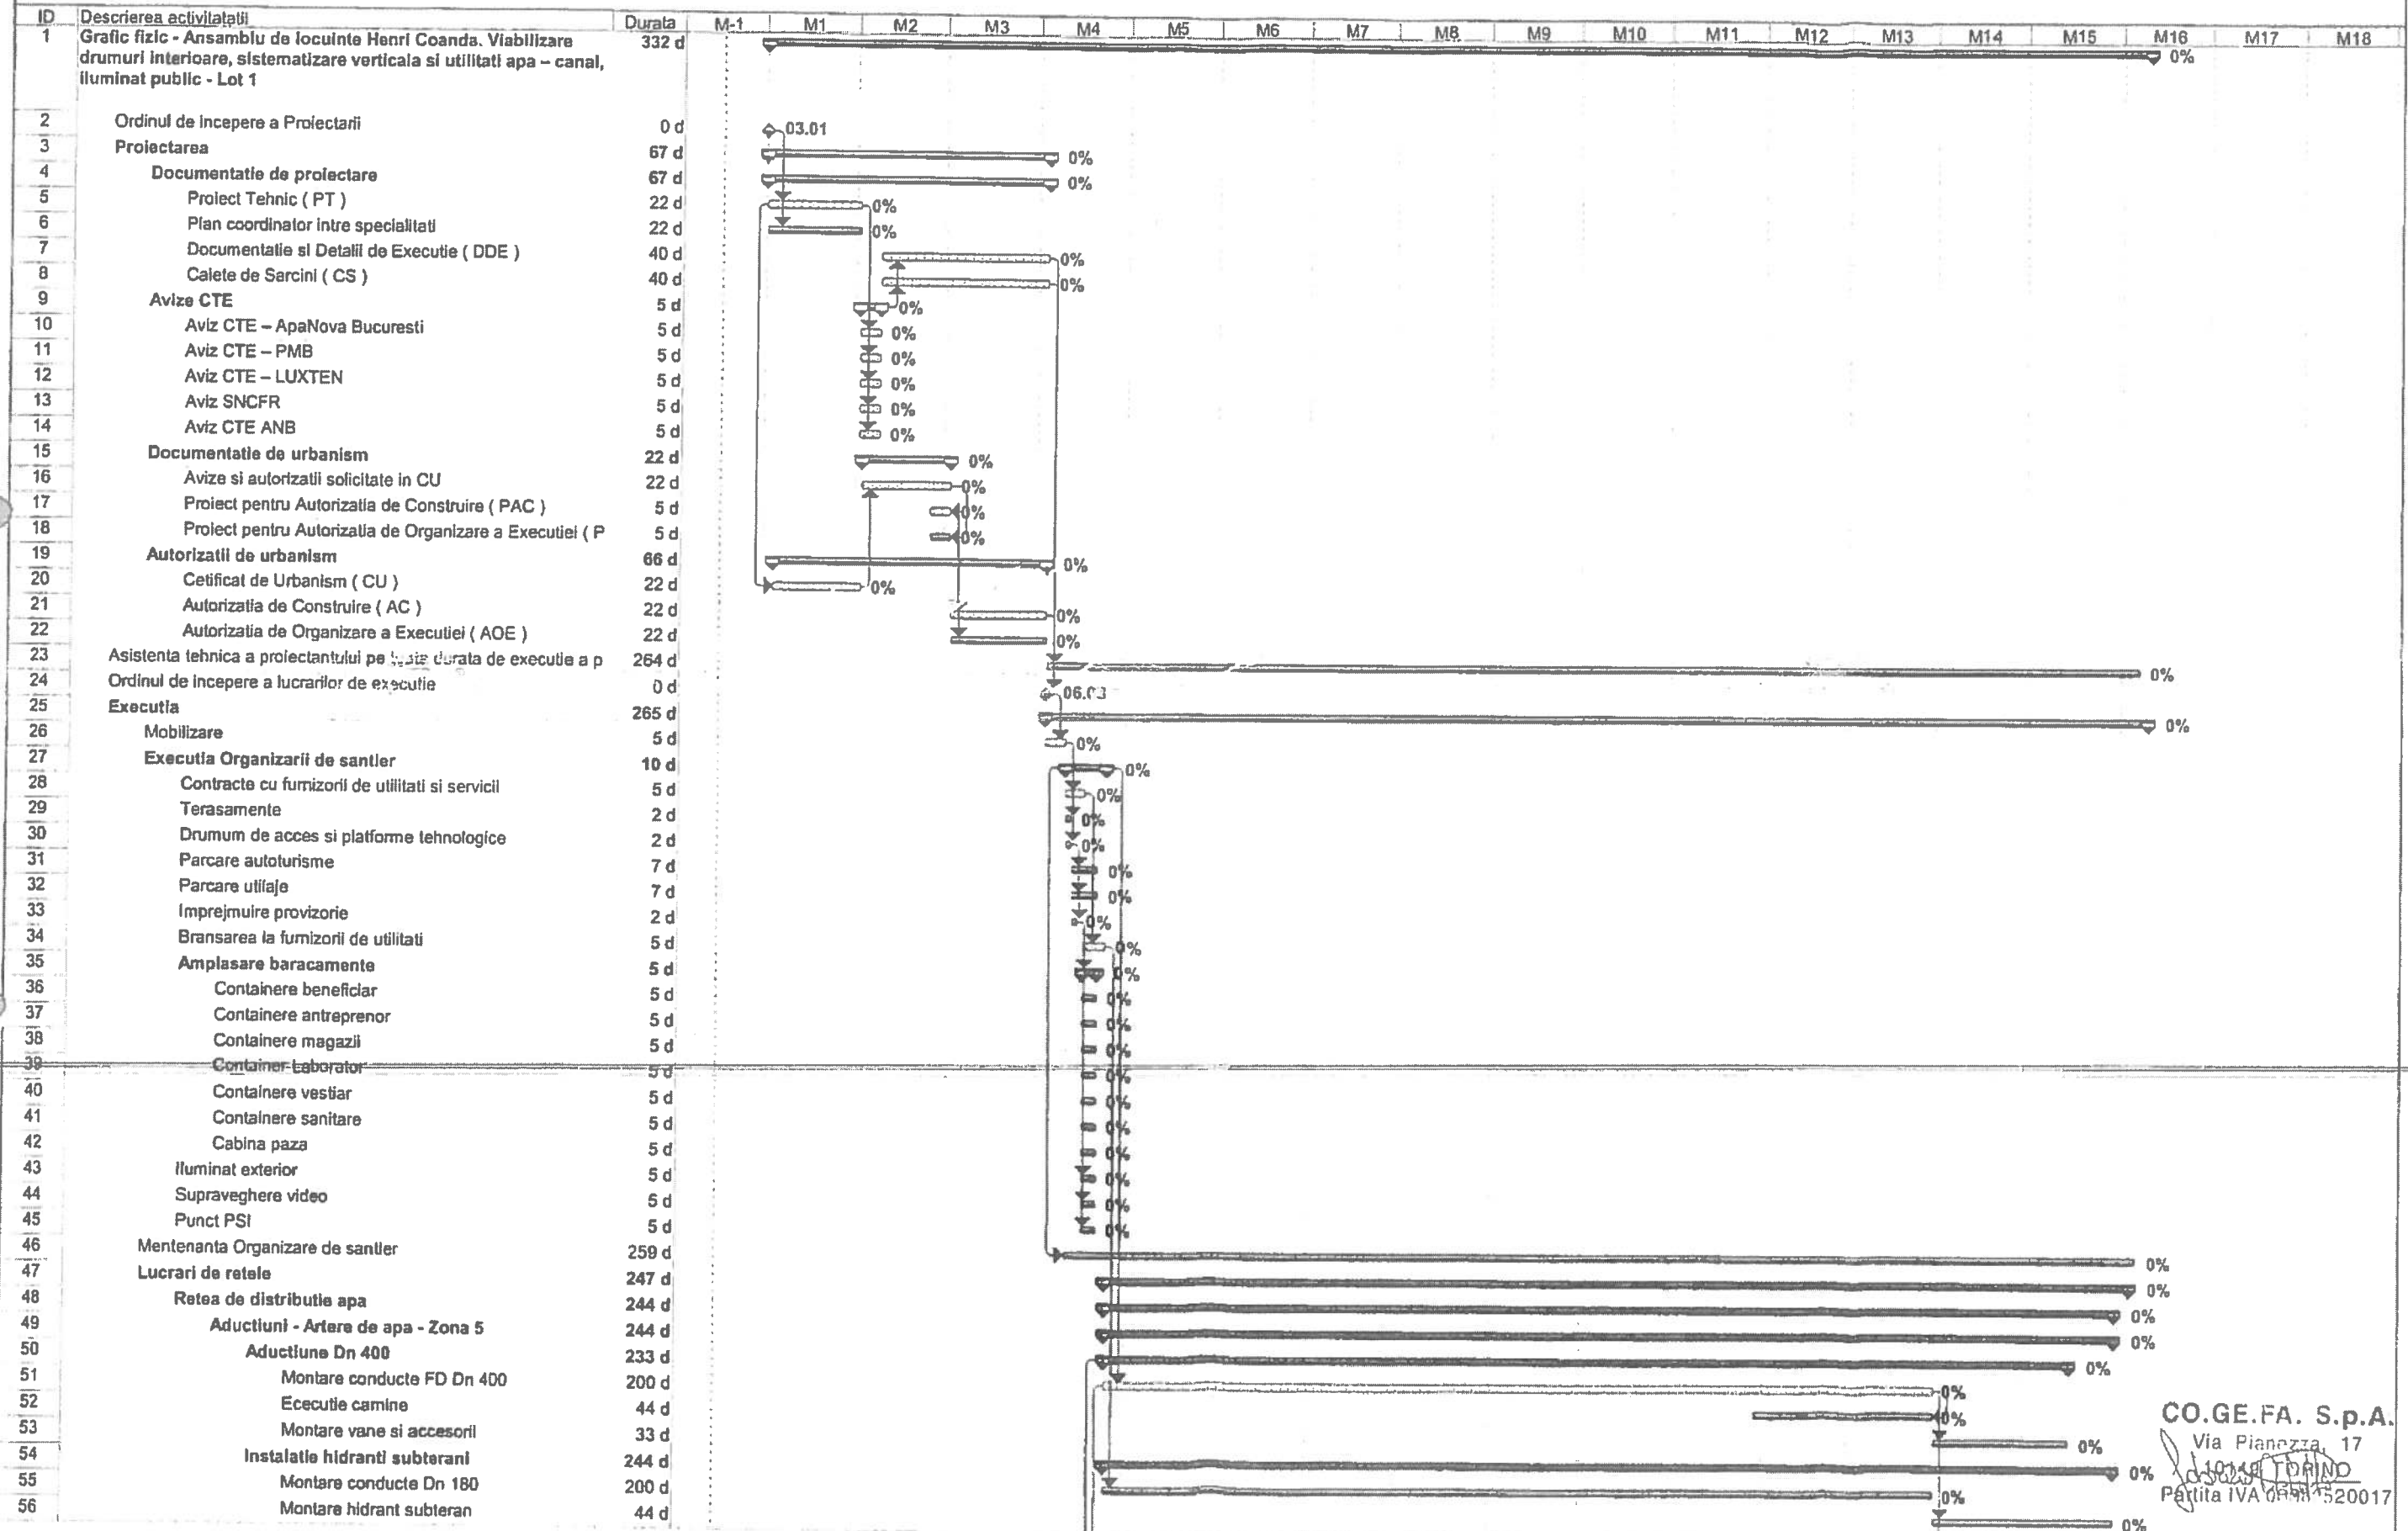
| ID | Descrierea activitatatii | Durata |
|---|---|---|
| 1 | Grafic fizic - Ansamblu de locuinte Henri Coanda. Viabilizare drumuri interioare, sistematizare verticala si utilitati apa – canal, iluminat public - Lot 1 | 332 d |
| 2 | Ordinul de incepere a Proiectarii | 0 d |
| 3 | Proiectarea | 67 d |
| 4 | Documentatie de proiectare | 67 d |
| 5 | Proiect Tehnic ( PT ) | 22 d |
| 6 | Plan coordinator intre specialitati | 22 d |
| 7 | Documentatie si Detalii de Executie ( DDE ) | 40 d |
| 8 | Caiete de Sarcini ( CS ) | 40 d |
| 9 | Avize CTE | 5 d |
| 10 | Aviz CTE – ApaNova Bucuresti | 5 d |
| 11 | Aviz CTE – PMB | 5 d |
| 12 | Aviz CTE – LUXTEN | 5 d |
| 13 | Aviz SNCFR | 5 d |
| 14 | Aviz CTE ANB | 5 d |
| 15 | Documentatie de urbanism | 22 d |
| 16 | Avize si autorizatii solicitate in CU | 22 d |
| 17 | Proiect pentru Autorizatia de Construire ( PAC ) | 5 d |
| 18 | Proiect pentru Autorizatia de Organizare a Executiei ( P | 5 d |
| 19 | Autorizatii de urbanism | 66 d |
| 20 | Cetificat de Urbanism ( CU ) | 22 d |
| 21 | Autorizatia de Construire ( AC ) | 22 d |
| 22 | Autorizatia de Organizare a Executiei ( AOE ) | 22 d |
| 23 | Asistenta tehnica a proiectantului pe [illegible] durata de executie a p | 264 d |
| 24 | Ordinul de incepere a lucrarilor de executie | 0 d |
| 25 | Executia | 265 d |
| 26 | Mobilizare | 5 d |
| 27 | Executia Organizarii de santier | 10 d |
| 28 | Contracte cu furnizorii de utilitati si servicii | 5 d |
| 29 | Terasamente | 2 d |
| 30 | Drumum de acces si platforme tehnologice | 2 d |
| 31 | Parcare autoturisme | 7 d |
| 32 | Parcare utilaje | 7 d |
| 33 | Imprejmuire provizorie | 2 d |
| 34 | Bransarea la furnizorii de utilitati | 5 d |
| 35 | Amplasare baracamente | 5 d |
| 36 | Containere beneficiar | 5 d |
| 37 | Containere antreprenor | 5 d |
| 38 | Containere magazii | 5 d |
| 39 | Container Laborator | 5 d |
| 40 | Containere vestiar | 5 d |
| 41 | Containere sanitare | 5 d |
| 42 | Cabina paza | 5 d |
| 43 | Iluminat exterior | 5 d |
| 44 | Supraveghere video | 5 d |
| 45 | Punct PSI | 5 d |
| 46 | Mentenanta Organizare de santier | 259 d |
| 47 | Lucrari de retele | 247 d |
| 48 | Retea de distributie apa | 244 d |
| 49 | Aductiuni - Artere de apa - Zona 5 | 244 d |
| 50 | Aductiune Dn 400 | 233 d |
| 51 | Montare conducte FD Dn 400 | 200 d |
| 52 | Ececutie camine | 44 d |
| 53 | Montare vane si accesorii | 33 d |
| 54 | Instalatie hidranti subterani | 244 d |
| 55 | Montare conducte Dn 180 | 200 d |
| 56 | Montare hidrant subteran | 44 d |

M-1 M1 M2 M3 M4 M5 M6 M7 M8 M9 M10 M11 M12 M13 M14 M15 M16 M17 M18

03.01 06.03 0% 0% 0% 0% 0% 0% 0% 0% 0% 0% 0% 0% 0% 0% 0% 0% 0% 0% 0% 0% 0% 0% 0%

CO.GE.FA. S.p.A.
Via Pianezza, 17
10149 TORINO
Partita IVA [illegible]520017